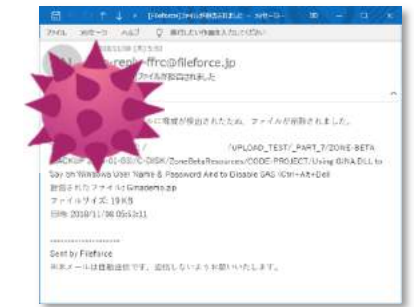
[Fileforce]ファイルが削除されました - メッセージ

ファイル　メッセージ　ヘルプ　操作したい作業を入力してください

2018/11/06 (火) 5:51

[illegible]-reply-ffrc@fileforce.jp

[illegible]ファイルが削除されました

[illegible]に脅威が検出されたため、ファイルが削除されました。

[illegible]/UPLOAD_TEST/_PART_7/ZONE-BETA BACKUP-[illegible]-01-03/C-DISK/ZoneBetaResources/CODE-PROJECT/Using GINA.DLL to Spy on Windows User Name & Password And to Disable SAS (Ctrl+Alt+Del)

削除されたファイル: Ginademo.zip

ファイルサイズ: 19 KB

日時: 2018/11/06 05:53:11

--------------------

Sent by Fileforce

※本メールは自動送信です。返信しないようお願いいたします。